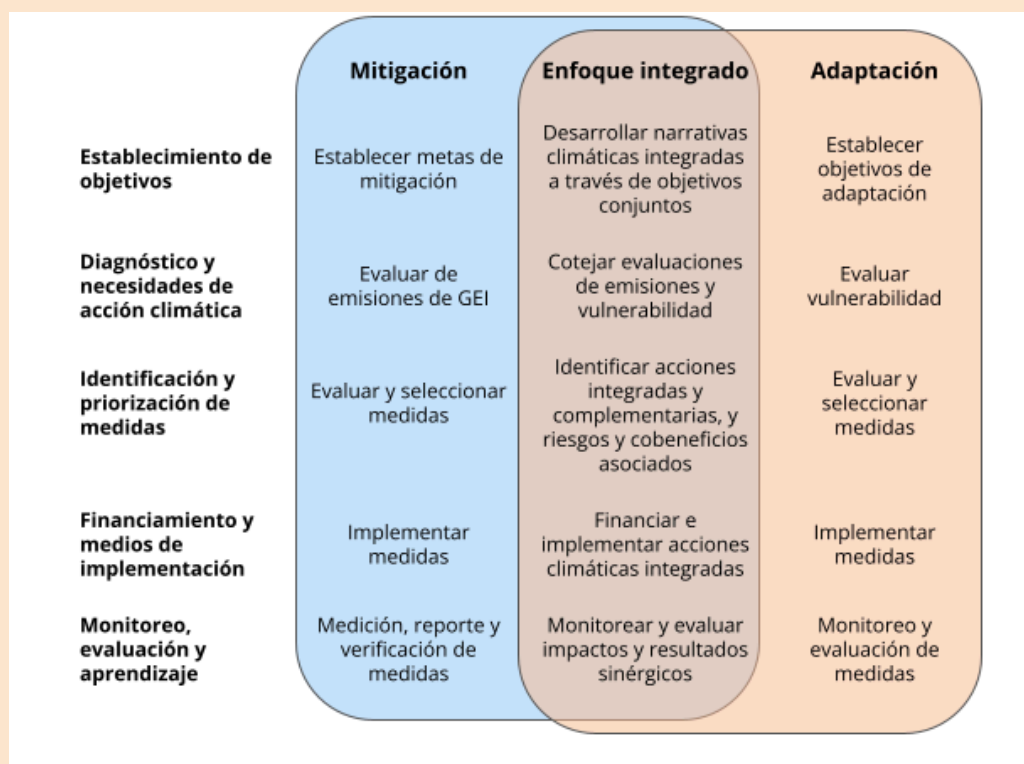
| | Mitigación | Enfoque integrado | Adaptación |
|---|---|---|---|
| Establecimiento de objetivos | Establecer metas de mitigación | Desarrollar narrativas climáticas integradas a través de objetivos conjuntos | Establecer objetivos de adaptación |
| Diagnóstico y necesidades de acción climática | Evaluar de emisiones de GEI | Cotejar evaluaciones de emisiones y vulnerabilidad | Evaluar vulnerabilidad |
| Identificación y priorización de medidas | Evaluar y seleccionar medidas | Identificar acciones integradas y complementarias, y riesgos y cobeneficios asociados | Evaluar y seleccionar medidas |
| Financiamiento y medios de implementación | Implementar medidas | Financiar e implementar acciones climáticas integradas | Implementar medidas |
| Monitoreo, evaluación y aprendizaje | Medición, reporte y verificación de medidas | Monitorear y evaluar impactos y resultados sinérgicos | Monitoreo y evaluación de medidas |